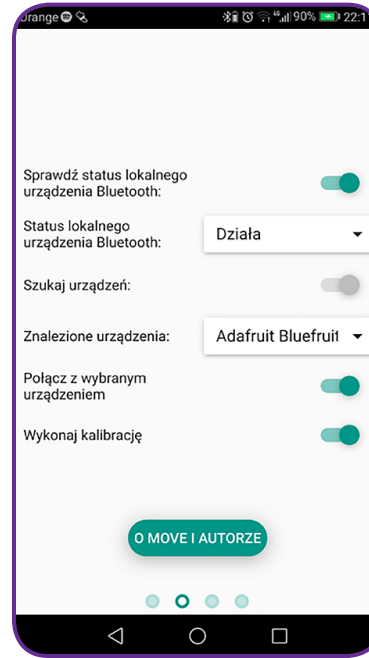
Orange 90% 22:1

Sprawdź status lokalnego urządzenia Bluetooth:

Status lokalnego urządzenia Bluetooth:

Działa

Szukaj urządzeń:

Znalezione urządzenia:

Adafruit Bluefruit

Połącz z wybranym urządzeniem

Wykonaj kalibrację

O MOVE I AUTORZE